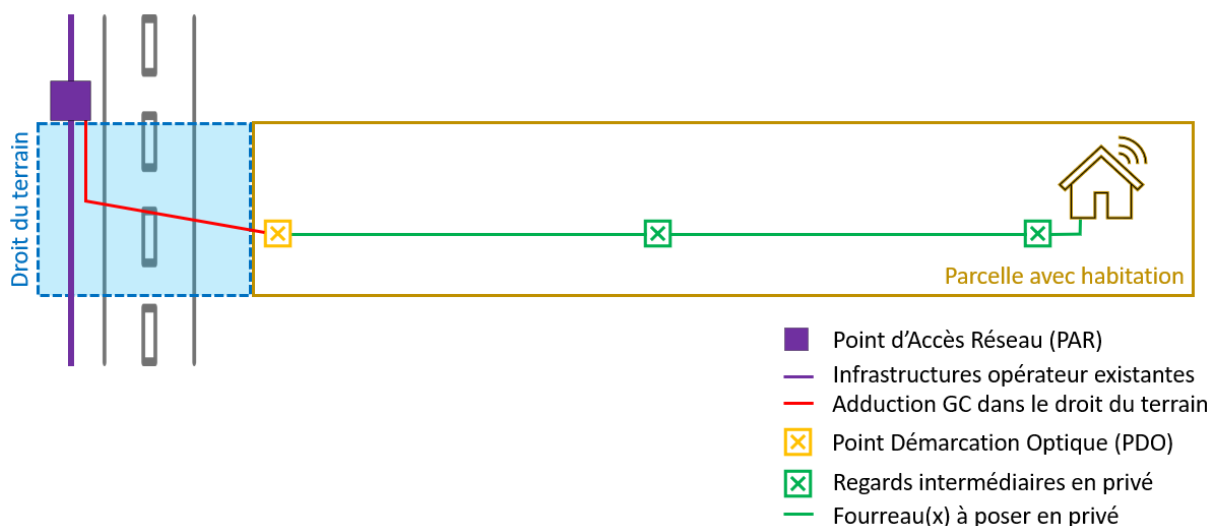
Droit du terrain

Parcelle avec habitation

Point d'Accès Réseau (PAR)
Infrastructures opérateur existantes
Adduction GC dans le droit du terrain
Point Démarcation Optique (PDO)
Regards intermédiaires en privé
Fourreau(x) à poser en privé